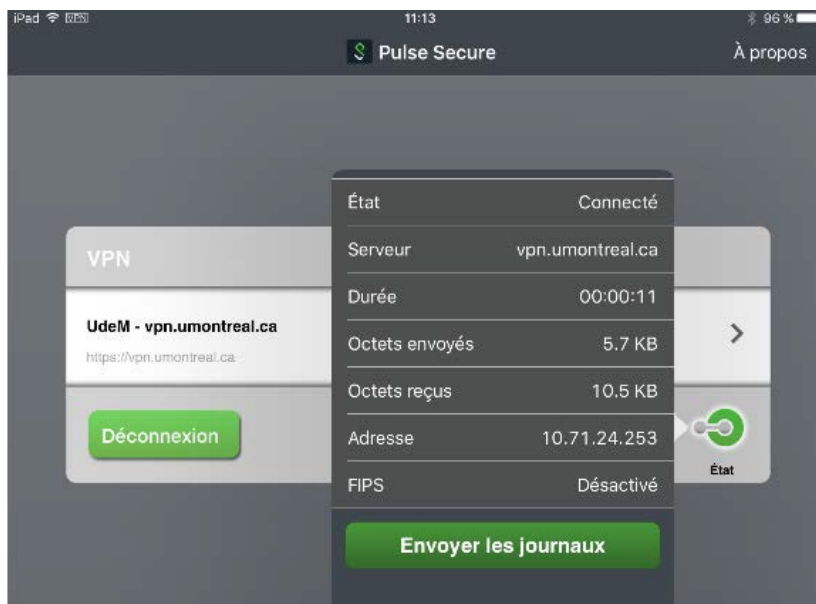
iPad VPN 11:13 96 %

Pulse Secure

À propos

VPN

UdeM - vpn.umontreal.ca
https://vpn.umontreal.ca

Déconnexion

| État | Connecté |
|---|---|
| Serveur | vpn.umontreal.ca |
| Durée | 00:00:11 |
| Octets envoyés | 5.7 KB |
| Octets reçus | 10.5 KB |
| Adresse | 10.71.24.253 |
| FIPS | Désactivé |

Envoyer les journaux

État